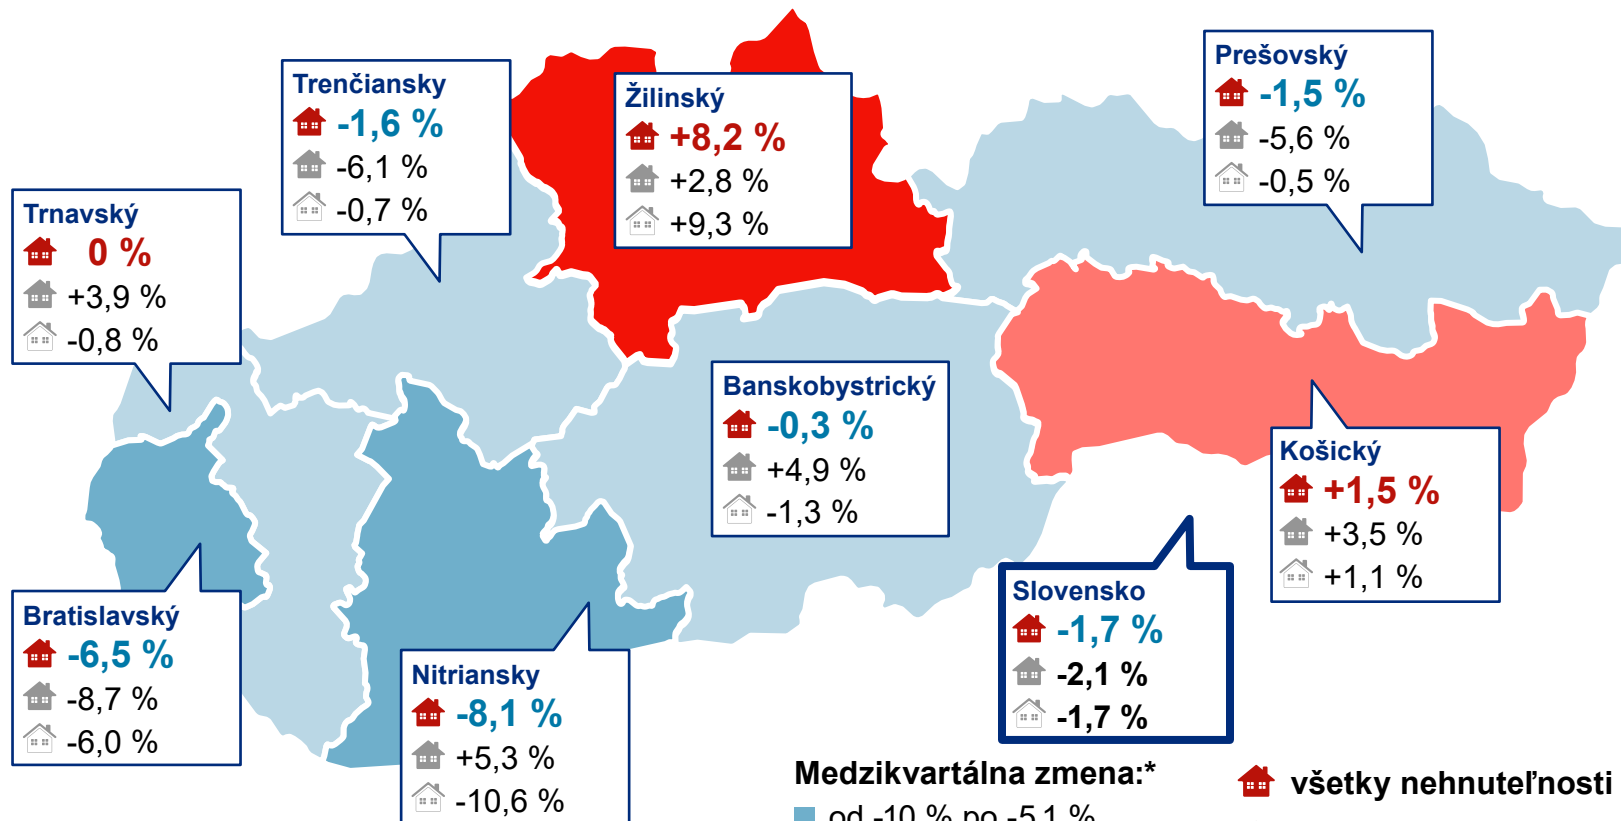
Trenčiansky
-1,6 %
-6,1 %
-0,7 %

Žilinský
+8,2 %
+2,8 %
+9,3 %

Prešovský
-1,5 %
-5,6 %
-0,5 %

Trnavský
0 %
+3,9 %
-0,8 %

Banskobystrický
-0,3 %
+4,9 %
-1,3 %

Košický
+1,5 %
+3,5 %
+1,1 %

Slovensko
-1,7 %
-2,1 %
-1,7 %

Bratislavský
-6,5 %
-8,7 %
-6,0 %

Nitriansky
-8,1 %
+5,3 %
-10,6 %

Medzikvartálna zmena:*
od -10 % po -5,1 %

všetky nehnuteľnosti